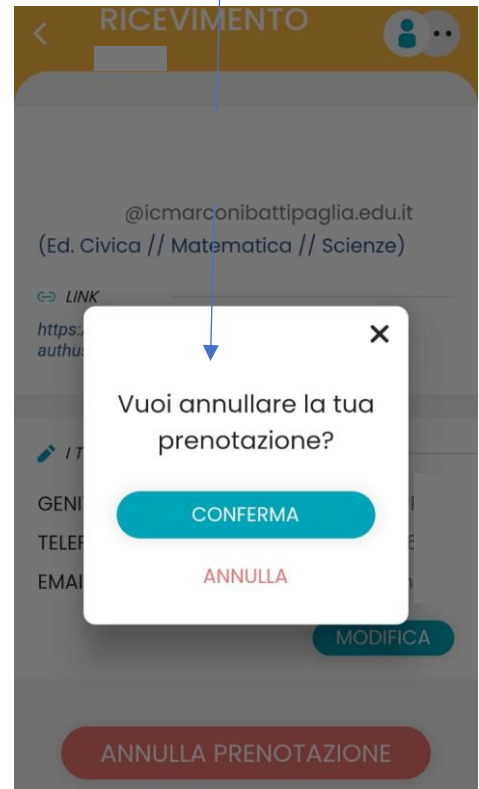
RICEVIMENTO

@icmarconibattipaglia.edu.it
(Ed. Civica // Matematica // Scienze)

LINK
https:
authu

I T
GENI
TELE
EMAI

Vuoi annullare la tua prenotazione?

CONFERMA

ANNULLA

MODIFICA

ANNULLA PRENOTAZIONE